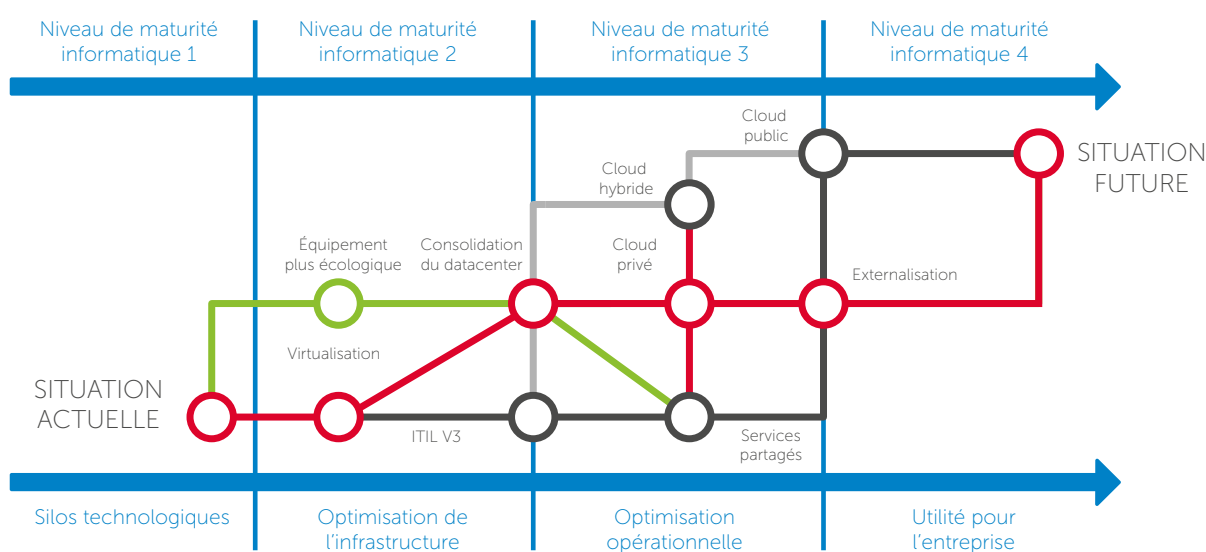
Niveau de maturité informatique 1

Niveau de maturité informatique 2

Niveau de maturité informatique 3

Niveau de maturité informatique 4

Cloud public

SITUATION FUTURE

Cloud hybride

Équipement plus écologique

Consolidation du datacenter

Cloud privé

Externalisation

Virtualisation

SITUATION ACTUELLE

ITIL V3

Services partagés

Silos technologiques

Optimisation de l'infrastructure

Optimisation opérationnelle

Utilité pour l'entreprise